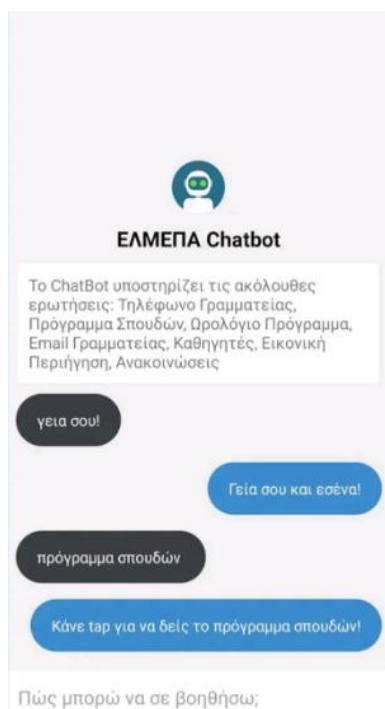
ΕΛΜΕΠΑ Chatbot

Το ChatBot υποστηρίζει τις ακόλουθες ερωτήσεις: Τηλέφωνο Γραμματείας, Πρόγραμμα Σπουδών, Ωρολόγιο Πρόγραμμα, Email Γραμματείας, Καθηγητές, Εικονική Περιήγηση, Ανακοινώσεις

γεια σου!

Γεία σου και εσένα!

πρόγραμμα σπουδών

Κάνε tap για να δείς το πρόγραμμα σπουδών!

Πώς μπορώ να σε βοηθήσω;